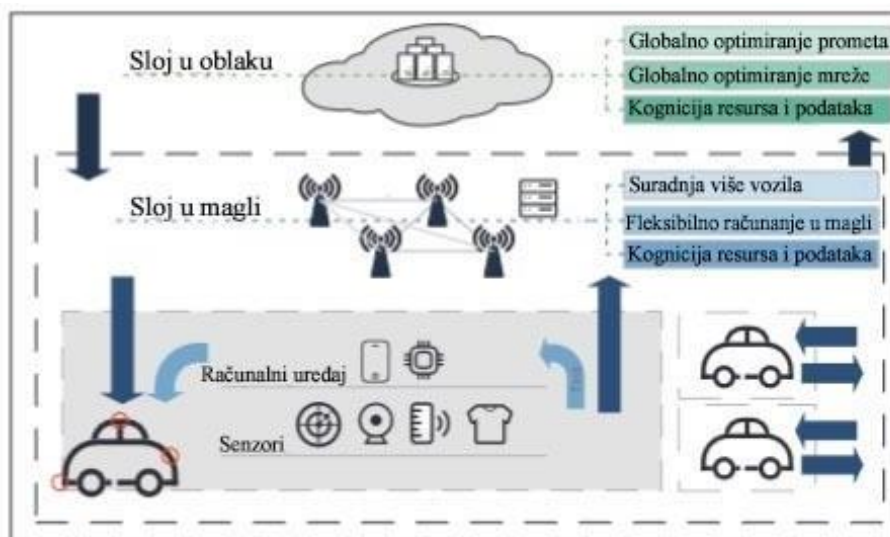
Sloj u oblaku

Globalno optimiranje prometa
Globalno optimiranje mreže
Kognicija resursa i podataka

Sloj u magli

Suradnja više vozila
Fleksibilno računanje u magli
Kognicija resursa i podataka

Računalni uređaj

Senzori